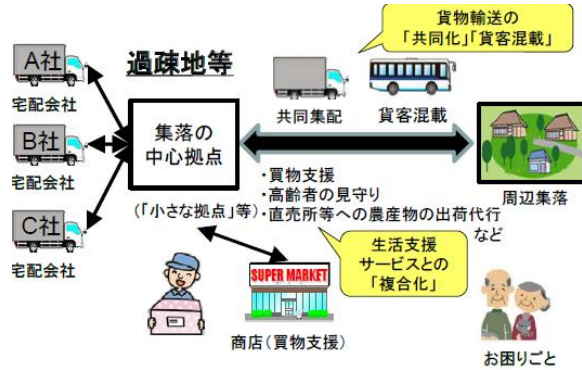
過疎地等

貨物輸送の
「共同化」「貨客混載」

A社
宅配会社

B社
宅配会社

C社
宅配会社

集落の
中心拠点

（「小さな拠点」等）

共同集配

貨客混載

周辺集落

・買物支援
・高齢者の見守り
・直売所等への農産物の出荷代行
など

生活支援
サービスとの
「複合化」

SUPER MARKET

商店（買物支援）

お困りごと